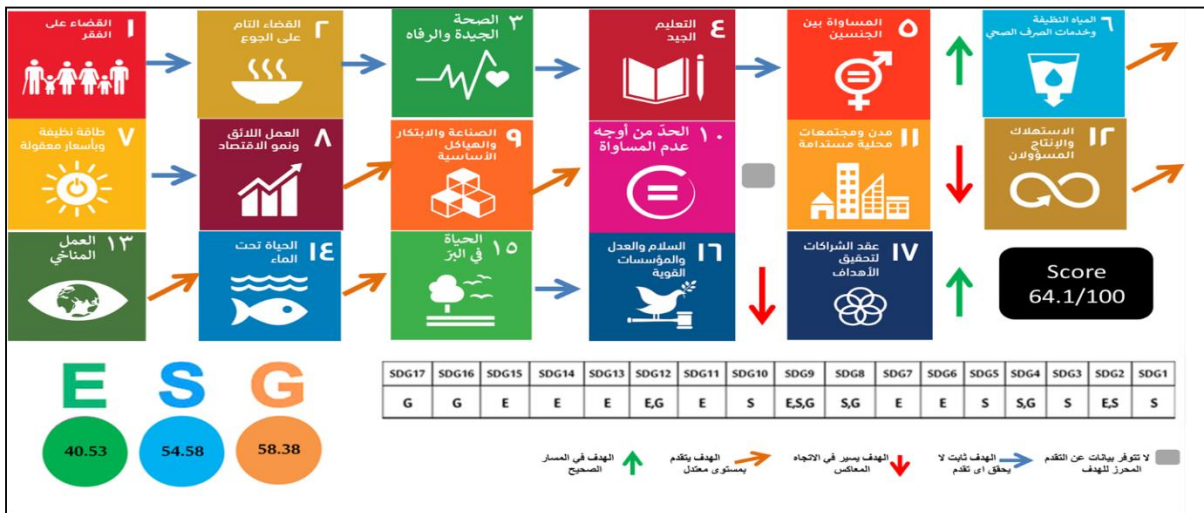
١ القضاء على الفقر

٢ القضاء التام على الجوع

٣ الصحة الجيدة والرفاه

٤ التعليم الجيد

٥ المساواة بين الجنسين

٦ المياه النظيفة وخدمات الصرف الصحي

٧ طاقة نظيفة وبأسعار معقولة

٨ العمل اللائق ونمو الاقتصاد

٩ الصناعة والابتكار والهياكل الأساسية

١٠ الحدّ من أوجه عدم المساواة

١١ مدن ومجتمعات محلية مستدامة

١٢ الاستهلاك والإنتاج المسؤولان

١٣ العمل المناخي

١٤ الحياة تحت الماء

١٥ الحياة في البر

١٦ السلام والعدل والمؤسسات القوية

١٧ عقد الشراكات لتحقيق الأهداف

Score 64.1/100

E S G

40.53 54.58 58.38

| SDG17 | SDG16 | SDG15 | SDG14 | SDG13 | SDG12 | SDG11 | SDG10 | SDG9 | SDG8 | SDG7 | SDG6 | SDG5 | SDG4 | SDG3 | SDG2 | SDG1 |
|---|---|---|---|---|---|---|---|---|---|---|---|---|---|---|---|---|
| G | G | E | E | E | E,G | E | S | E,S,G | S,G | E | E | S | S,G | S | E,S | S |

لا تتوفر بيانات عن التقدم المحرز للهدف

الهدف ثابت لا يحقق اى تقدم

الهدف يسير في الاتجاه المعاكس

الهدف يتقدم بمستوى معتدل

الهدف في المسار الصحيح